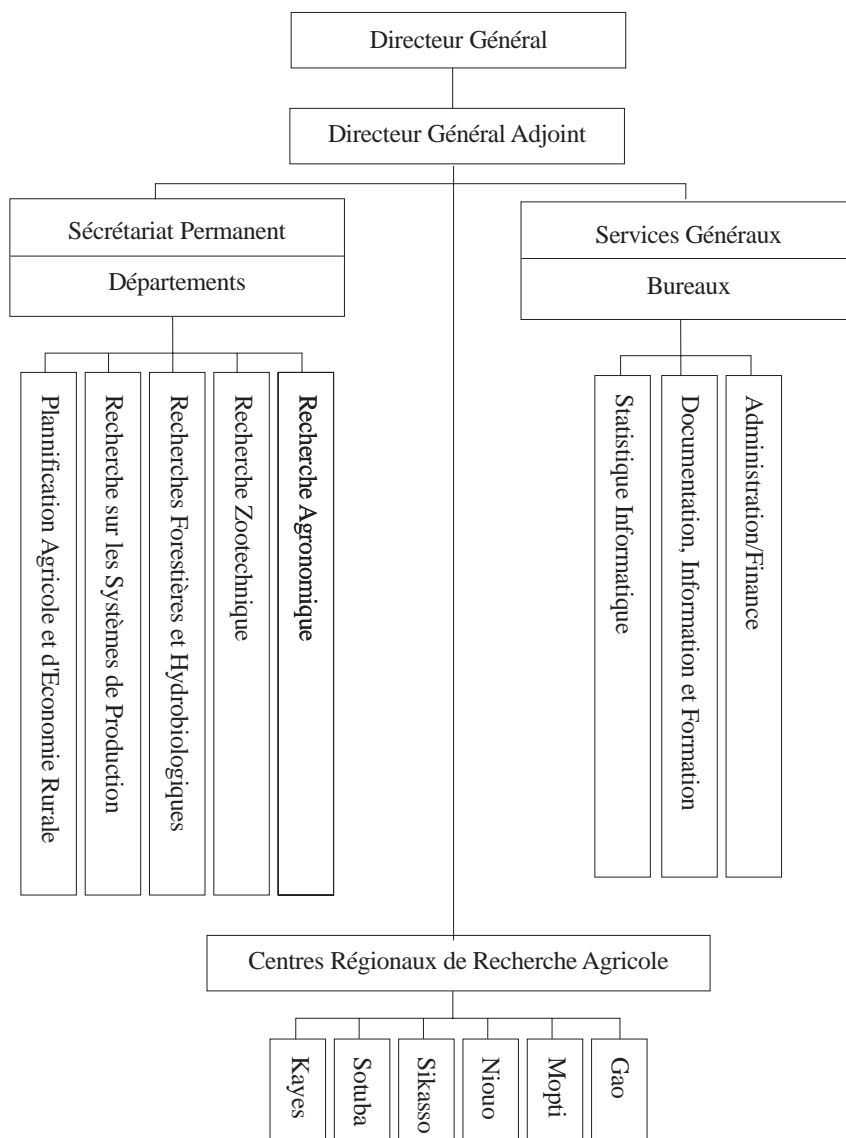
Directeur Général

Directeur Général Adjoint

Sécrétariat Permanent

Départements

Plannification Agricole et d'Economie Rurale

Recherche sur les Systèmes de Production

Recherches Forestières et Hydrobiologiques

Recherche Zootechnique

Recherche Agronomique

Services Généraux

Bureaux

Statistique Informatique

Documentation, Information et Formation

Administration/Finance

Centres Régionaux de Recherche Agricole

Kayes

Sotuba

Sikasso

Niouo

Mopti

Gao